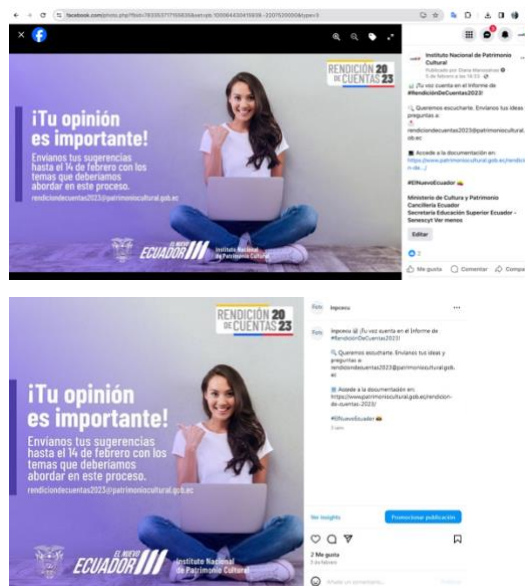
facebook.com/photo.php?fbid=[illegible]

RENDICIÓN 20 DE CUENTAS 23

¡Tu opinión es importante!

Envíanos tus sugerencias hasta el 14 de febrero con los temas que deberíamos abordar en este proceso.

rendiciondecuentas2023@patrimoniocultural.gob.ec

EL NUEVO ECUADOR

Instituto Nacional de Patrimonio Cultural

Instituto Nacional de Patrimonio Cultural

Publicado por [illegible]

5 de febrero a las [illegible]

¡Tu voz cuenta en el Informe de #RendiciónDeCuentas2023!

Queremos escucharte. Envíanos tus ideas y preguntas a: rendiciondecuentas2023@patrimoniocultural.gob.ec

Accede a la documentación en: https://www.patrimoniocultural.gob.ec/rendicion-de-...

#ElNuevoEcuador

Ministerio de Cultura y Patrimonio Cancillería Ecuador Secretaría Educación Superior Ecuador - Senescyt Ver menos

Editar

2

Me gusta Comentar Compartir

RENDICIÓN 20 DE CUENTAS 23

¡Tu opinión es importante!

Envíanos tus sugerencias hasta el 14 de febrero con los temas que deberíamos abordar en este proceso.

rendiciondecuentas2023@patrimoniocultural.gob.ec

EL NUEVO ECUADOR

Instituto Nacional de Patrimonio Cultural

Inpcecu

Inpcecu ¡Tu voz cuenta en el Informe de #RendiciónDeCuentas2023!

Queremos escucharte. Envíanos tus ideas y preguntas a: rendiciondecuentas2023@patrimoniocultural.gob.ec

Accede a la documentación en: https://www.patrimoniocultural.gob.ec/rendicion-de-cuentas-2023/

#ElNuevoEcuador

3 sem

Ver insights

Promocionar publicación

2 Me gusta

3 de febrero

Añade un comentario...

Publicar